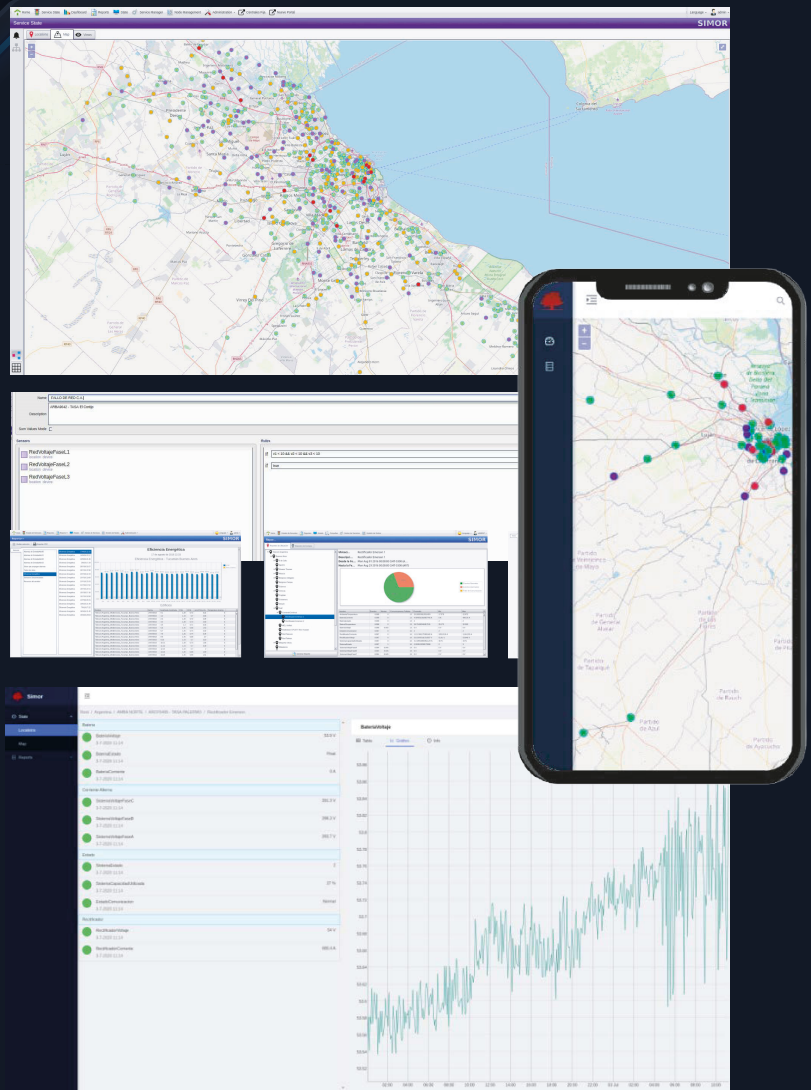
Home Service State Dashboard Reports Sites Service Manager Node Management Administration Connectivity Map Search Points

Service State

SIMOR

Locations Filter Views

Name FALLO DE RED C.A.1

Description

Sum Values Mode

Sensors

RedVoltajeFaseL1

RedVoltajeFaseL2

RedVoltajeFaseL3

Rules

Eficiencia Energética

SIMOR

Simor

State

Locations

Map

Reports

Bateria

BateriaVoltaje 53.9 V

BateriaEstado Float

BateriaCorriente 5 A

Corriente Alterna

SistemaVoltajeFaseC 220.3 V

SistemaVoltajeFaseB 220.3 V

SistemaVoltajeFaseA 220.7 V

Estado

SistemaEstado

SistemaCapacidadUtilizada 37 %

EstadoComunicacion Normal

Rectificador

RectificadorVoltaje 54 V

RectificadorCorriente 305.5 A

BateriaVoltaje

Table Graphic Info

53.88

53.86

53.84

53.82

53.8

53.78

53.76

53.74

53.72

53.7

53.68

53.66

53.64

53.62

53.6

53.58

53.56

53.54

53.52